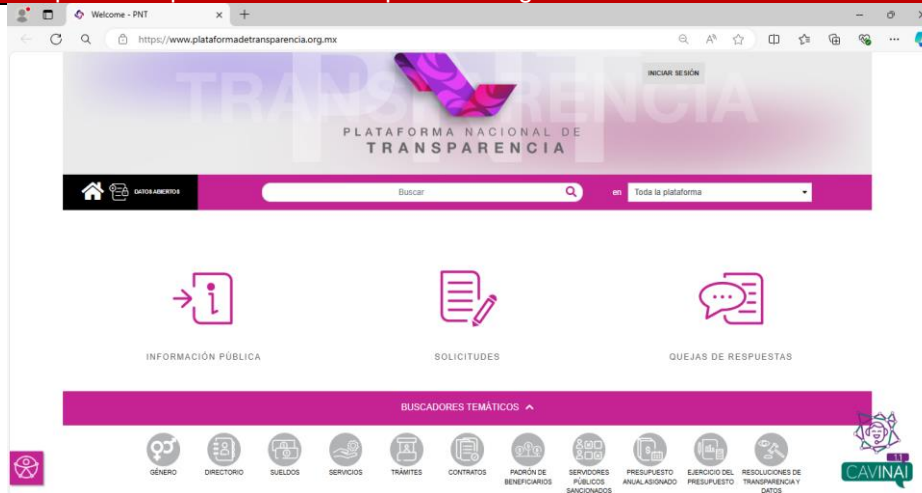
Welcome - PNT

https://www.plataformadetransparencia.org.mx

TRANSPARENCIA

INICIAR SESIÓN

PLATAFORMA NACIONAL DE TRANSPARENCIA

DATOS ABIERTOS

Buscar

en Toda la plataforma

INFORMACIÓN PÚBLICA

SOLICITUDES

QUEJAS DE RESPUESTAS

BUSCADORES TEMÁTICOS

GÉNERO

DIRECTORIO

SUELDOS

SERVICIOS

TRÁMITES

CONTRATOS

PADRÓN DE BENEFICIARIOS

SERVIDORES PÚBLICOS SANCIONADOS

PRESUPUESTO ANUAL ASIGNADO

EJERCICIO DEL PRESUPUESTO

RESOLUCIONES DE TRANSPARENCIA Y DATOS

CAVINAI